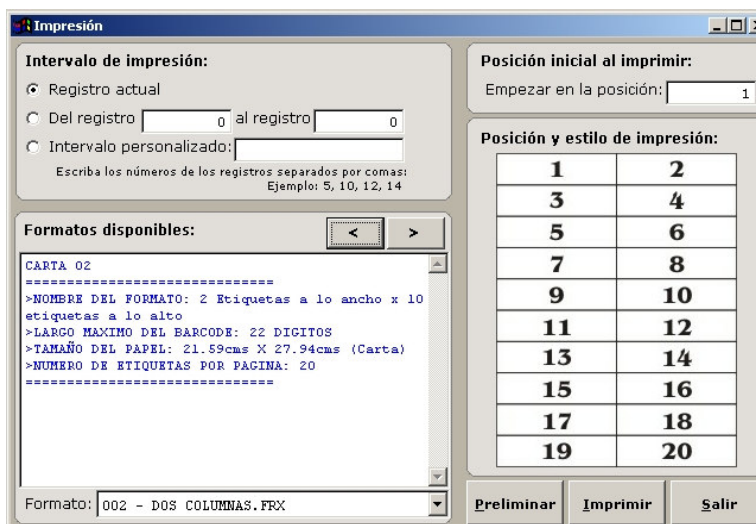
Impresión

Intervalo de impresión:

Registro actual

Del registro 0 al registro 0

Intervalo personalizado:

Escriba los números de los registros separados por comas:
Ejemplo: 5, 10, 12, 14

Formatos disponibles:

<

>

CARTA 02
=============================
>NOMBRE DEL FORMATO: 2 Etiquetas a lo ancho x 10 etiquetas a lo alto
>LARGO MAXIMO DEL BARCODE: 22 DIGITOS
>TAMAÑO DEL PAPEL: 21.59cms X 27.94cms (Carta)
>NUMERO DE ETIQUETAS POR PAGINA: 20
=============================

Formato: 002 - DOS COLUMNAS.FRX

Posición inicial al imprimir:

Empezar en la posición: 1

Posición y estilo de impresión:

| 1 | 2 |
|---|---|
| 3 | 4 |
| 5 | 6 |
| 7 | 8 |
| 9 | 10 |
| 11 | 12 |
| 13 | 14 |
| 15 | 16 |
| 17 | 18 |
| 19 | 20 |

Preliminar

Imprimir

Salir